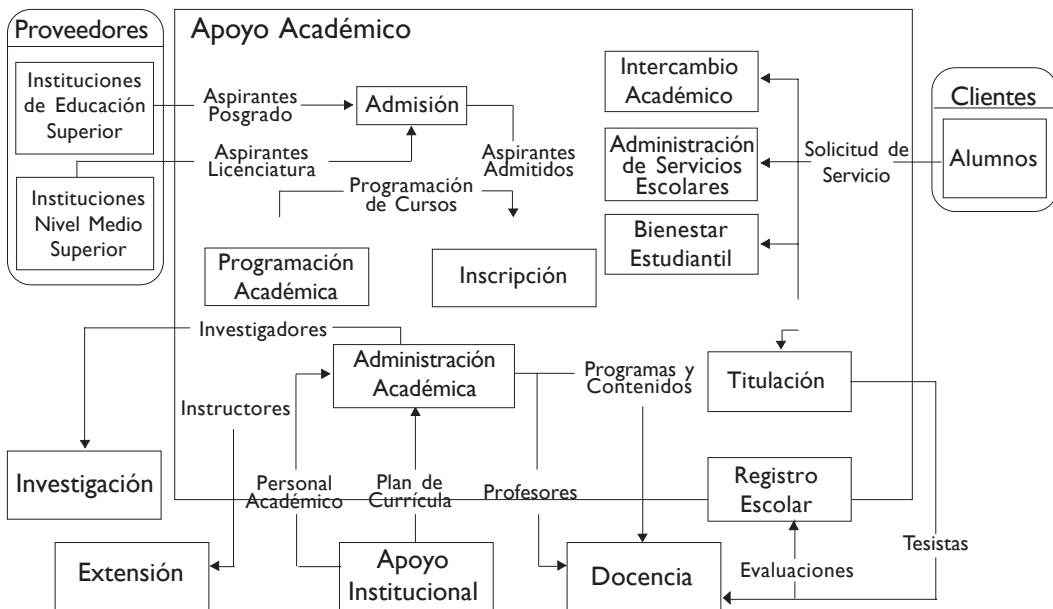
Proveedores

Instituciones de Educación Superior

Instituciones Nivel Medio Superior

Apoyo Académico

Aspirantes Posgrado

Admisión

Aspirantes Licenciatura

Aspirantes Admitidos

Programación de Cursos

Intercambio Académico

Administración de Servicios Escolares

Bienestar Estudiantil

Solicitud de Servicio

Clientes

Alumnos

Programación Académica

Inscripción

Investigadores

Administración Académica

Programas y Contenidos

Titulación

Instructores

Investigación

Personal Académico

Plan de Currícula

Profesores

Registro Escolar

Tesistas

Extensión

Apoyo Institucional

Docencia

Evaluaciones